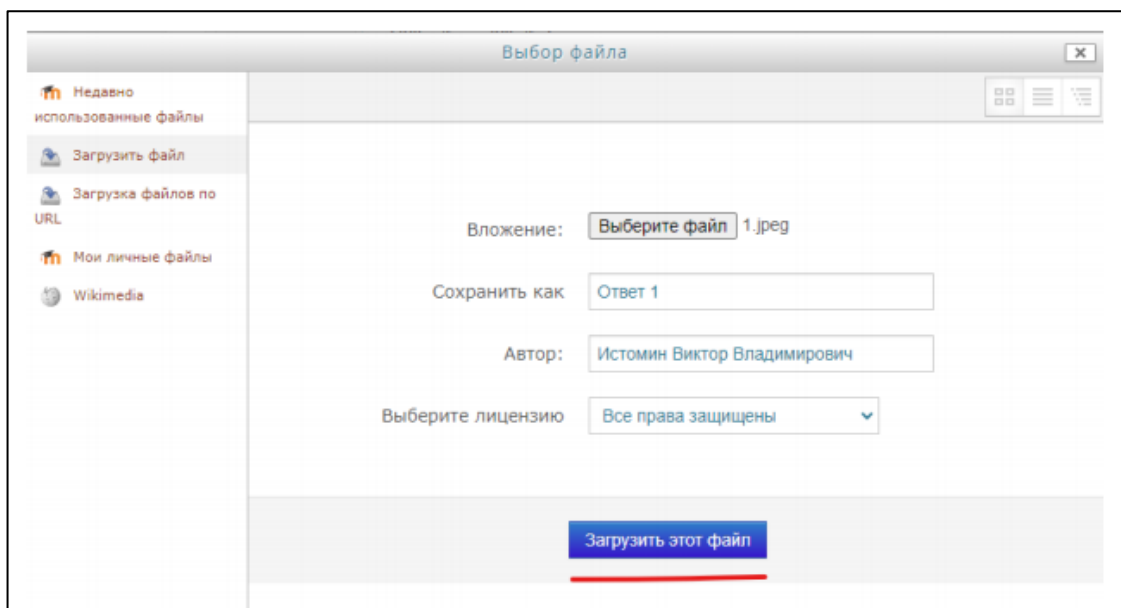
Выбор файла

Недавно использованные файлы

Загрузить файл

Загрузка файлов по URL

Мои личные файлы

Wikimedia

Вложение: Выберите файл 1.jpeg

Сохранить как Ответ 1

Автор: Истомин Виктор Владимирович

Выберите лицензию Все права защищены

Загрузить этот файл